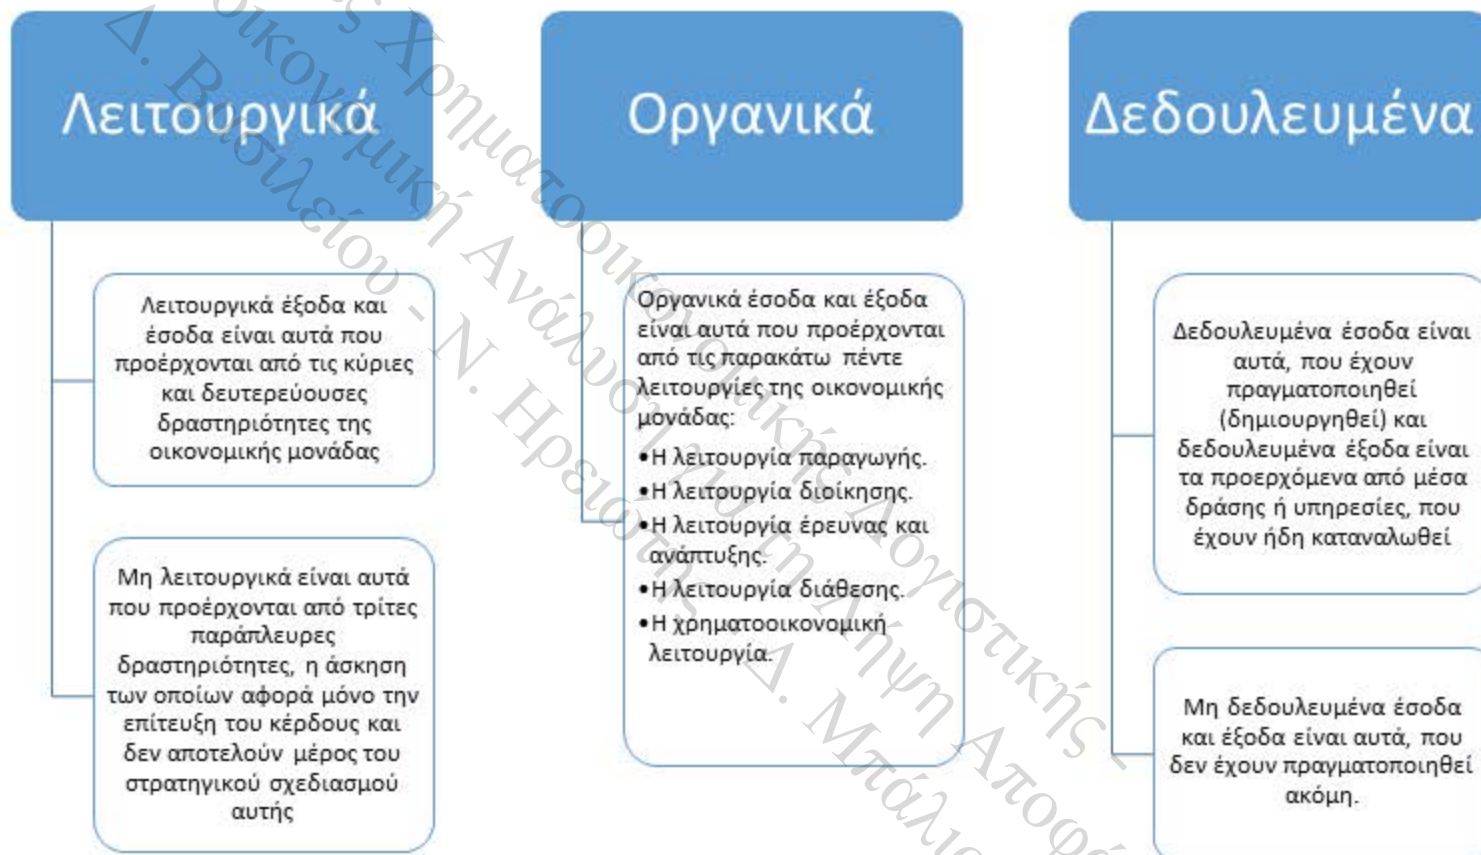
Λειτουργικά

Λειτουργικά έξοδα και έσοδα είναι αυτά που προέρχονται από τις κύριες και δευτερεύουσες δραστηριότητες της οικονομικής μονάδας

Μη λειτουργικά είναι αυτά που προέρχονται από τρίτες παράπλευρες δραστηριότητες, η άσκηση των οποίων αφορά μόνο την επίτευξη του κέρδους και δεν αποτελούν μέρος του στρατηγικού σχεδιασμού αυτής

Οργανικά

Οργανικά έσοδα και έξοδα είναι αυτά που προέρχονται από τις παρακάτω πέντε λειτουργίες της οικονομικής μονάδας:
•Η λειτουργία παραγωγής.
•Η λειτουργία διοίκησης.
•Η λειτουργία έρευνας και ανάπτυξης.
•Η λειτουργία διάθεσης.
•Η χρηματοοικονομική λειτουργία.

Δεδουλευμένα

Δεδουλευμένα έσοδα είναι αυτά, που έχουν πραγματοποιηθεί (δημιουργηθεί) και δεδουλευμένα έξοδα είναι τα προερχόμενα από μέσα δράσης ή υπηρεσίες, που έχουν ήδη καταναλωθεί

Μη δεδουλευμένα έσοδα και έξοδα είναι αυτά, που δεν έχουν πραγματοποιηθεί ακόμη.

Δ. Βασιλείου - Ν. Ηρειώτης - Δ. Μπάλιος Χρηματοοικονομική Ανάλυση Χρηματοοικονομικής Λογιστικής Λήψη Αποφ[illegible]